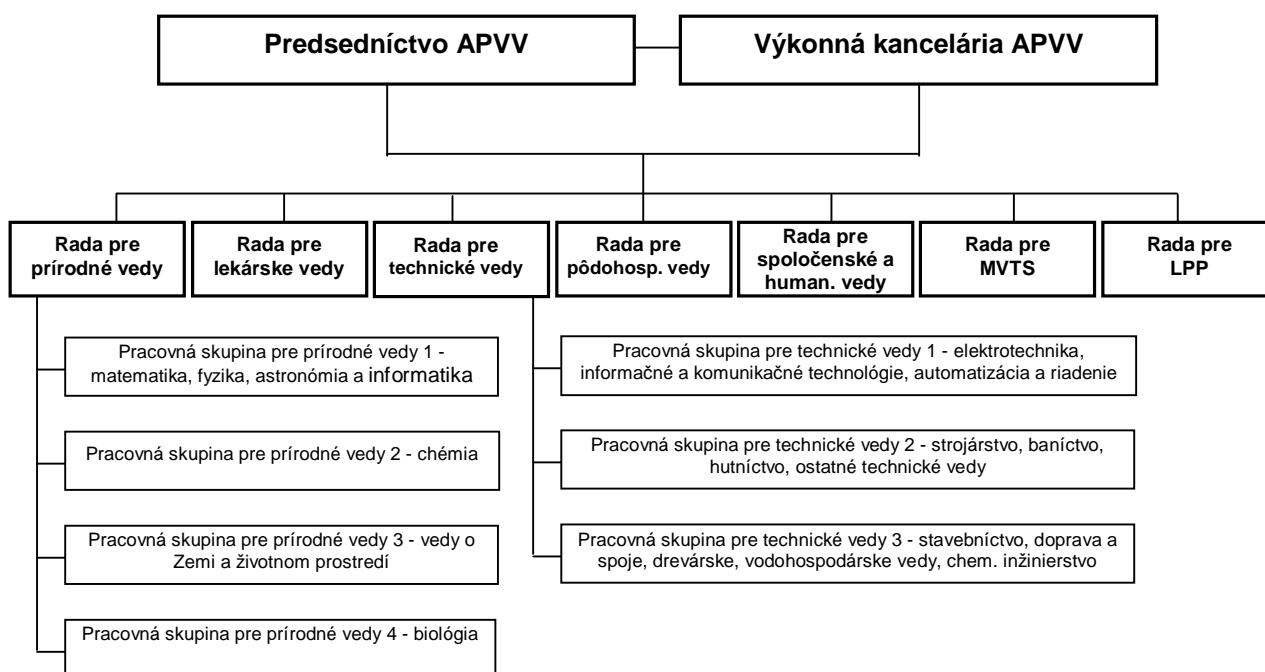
Predsedníctvo APVV

Výkonná kancelária APVV

Rada pre prírodné vedy

Rada pre lekárske vedy

Rada pre technické vedy

Rada pre pôdohosp. vedy

Rada pre spoločenské a human. vedy

Rada pre MVTS

Rada pre LPP

Pracovná skupina pre prírodné vedy 1 - matematika, fyzika, astronómia a informatika

Pracovná skupina pre prírodné vedy 2 - chémia

Pracovná skupina pre prírodné vedy 3 - vedy o Zemi a životnom prostredí

Pracovná skupina pre prírodné vedy 4 - biológia

Pracovná skupina pre technické vedy 1 - elektrotechnika, informačné a komunikačné technológie, automatizácia a riadenie

Pracovná skupina pre technické vedy 2 - strojárstvo, baníctvo, hutníctvo, ostatné technické vedy

Pracovná skupina pre technické vedy 3 - stavebníctvo, doprava a spoje, drevárske, vodohospodárske vedy, chem. inžinierstvo